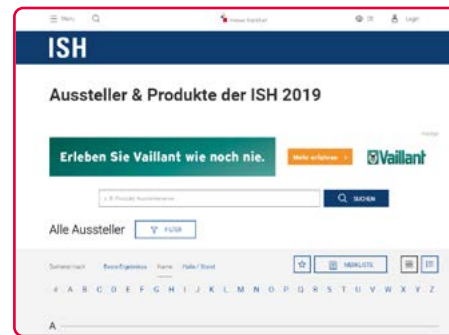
Menü

Messe Frankfurt

DE

Login

ISH

Aussteller & Produkte der ISH 2019

Anzeige

Erleben Sie Vaillant wie noch nie.

Mehr erfahren >

Vaillant

z. B. Produkt, Ausstellername

SUCHEN

Alle Aussteller

FILTER

Sortieren nach

Beste Ergebnisse

Name

Halle / Stand

MERKLISTE

# A B C D E F G H I J K L M N O P Q R S T U V W X Y Z

A